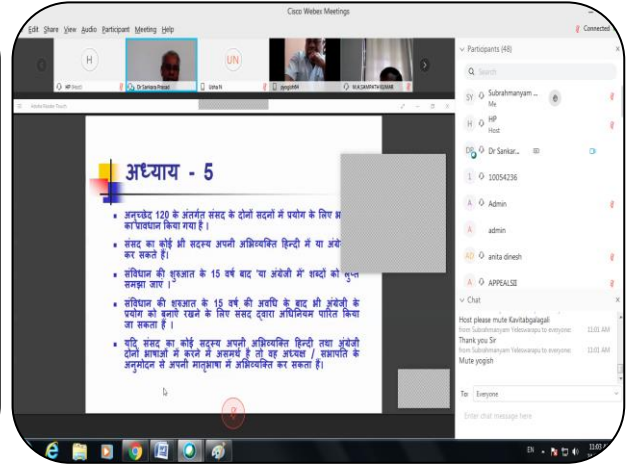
Cisco Webex Meetings

Edit Share View Audio Participant Meeting Help

Connected

H HP (Host)

Dr Sankara Prasad

UN Usha N

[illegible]

M.K.SAMPATH KUMAR

Adobe Reader Touch

अध्याय - 5

अनुच्छेद 120 के अंतर्गत संसद के दोनों सदनों में प्रयोग के लिए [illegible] का प्रावधान किया गया है।

संसद का कोई भी सदस्य अपनी अभिव्यक्ति हिन्दी में या अंग्रेजी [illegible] कर सकते हैं।

संविधान की शुरुआत के 15 वर्ष बाद 'या अंग्रेजी में' शब्दों को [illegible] समझा जाए।

संविधान की शुरुआत के 15 वर्ष की अवधि के बाद भी अंग्रेजी के प्रयोग को बनाये रखने के लिए संसद द्वारा अधिनियम पारित किया जा सकता है।

यदि संसद का कोई सदस्य अपनी अभिव्यक्ति हिन्दी तथा अंग्रेजी दोनों भाषाओं में करने में असमर्थ है तो वह अध्यक्ष / सभापति के अनुमोदन से अपनी मातृभाषा में अभिव्यक्ति कर सकता है।

Participants (48)

Search

SY Subrahmanyam ... Me

H HP Host

DR Dr Sankar...

1 10054236

A Admin

A admin

AD anita dinesh

A APPEALSII

Chat

Host please mute Kavitabgalagali
from Subrahmanyam Yeleswarapu to everyone: 11:01 AM
Thank you Sir
from Subrahmanyam Yeleswarapu to everyone: 11:01 AM
Mute yogish

To: Everyone

Enter chat message here

EN 11:03